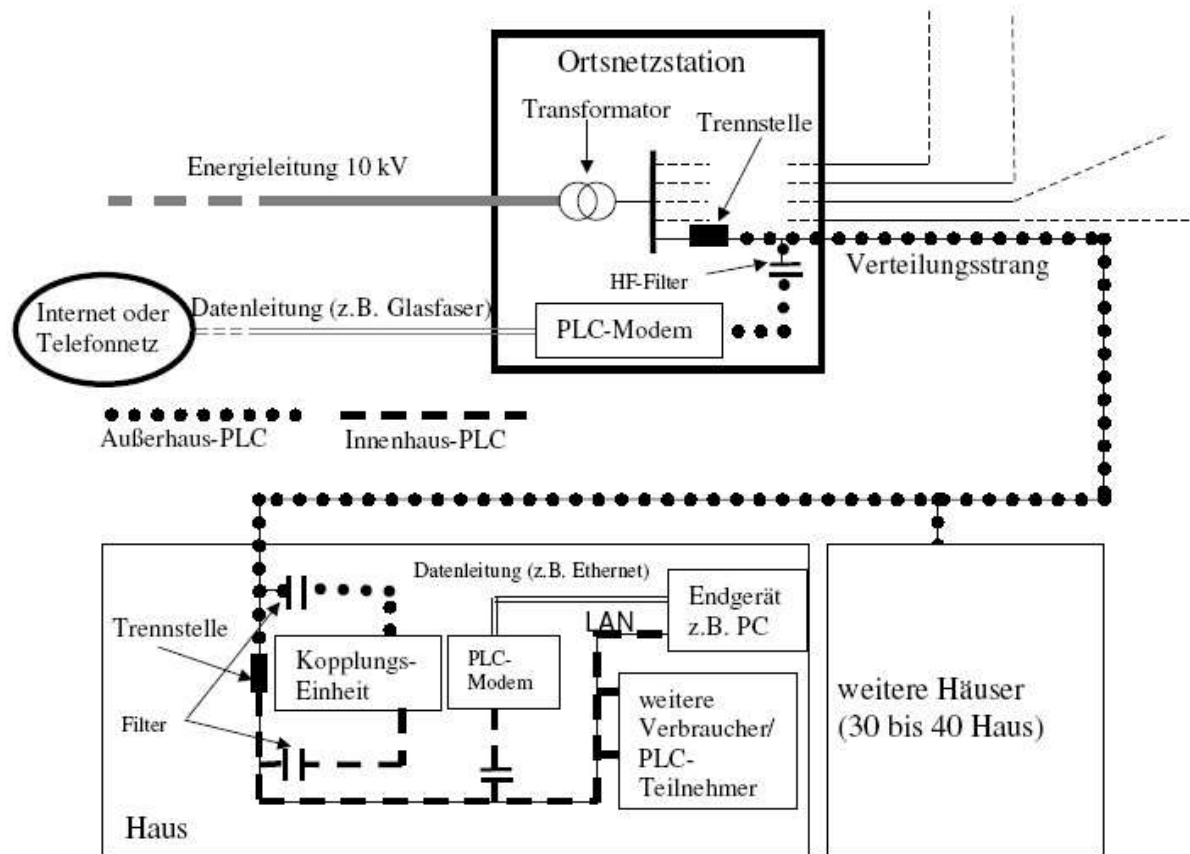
Ortsnetzstation

Transformator

Trennstelle

Energieleitung 10 kV

HF-Filter

Verteilungsstrang

Internet oder Telefonnetz

Datenleitung (z.B. Glasfaser)

PLC-Modem

Außerhaus-PLC

Innenhaus-PLC

Datenleitung (z.B. Ethernet)

Endgerät z.B. PC

LAN

Trennstelle

Kopplungs-Einheit

PLC-Modem

weitere Verbraucher/ PLC-Teilnehmer

Filter

weitere Häuser (30 bis 40 Haus)

Haus